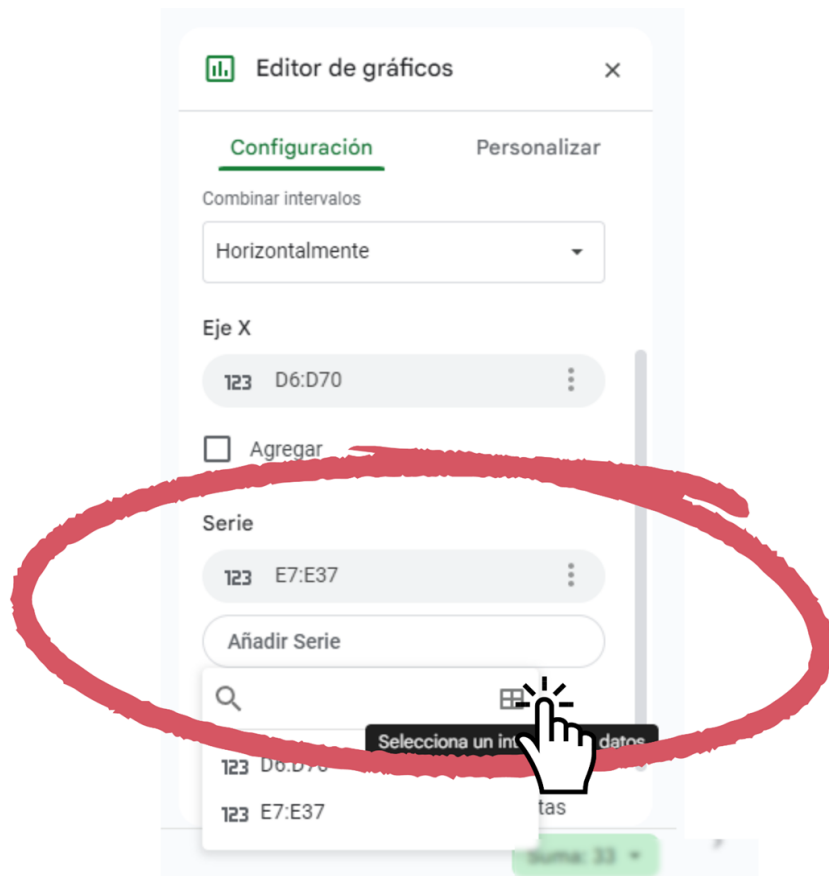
Editor de gráficos

×

Configuración

Personalizar

Combinar intervalos

Horizontalmente

Eje X

123 D6:D70

Agregar

Serie

123 E7:E37

Añadir Serie

Selecciona un in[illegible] datos

123 D6:D7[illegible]

123 E7:E37

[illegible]tas

Suma: 33